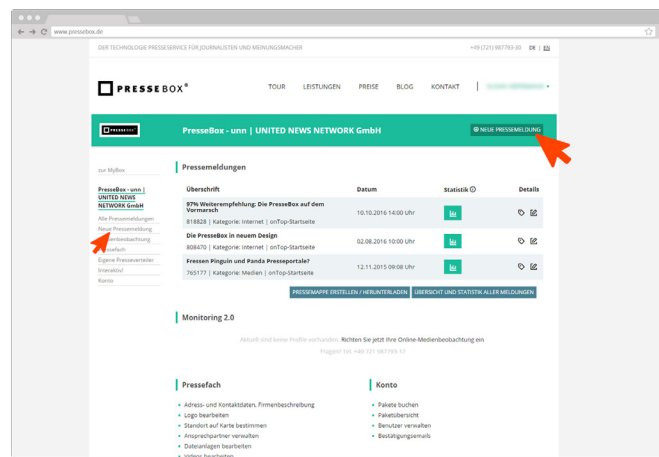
www.pressebox.de

DER TECHNOLOGIE PRESSESERVICE FÜR JOURNALISTEN UND MEINUNGSMACHER

+49 (721) 987793-30 DE | EN

PRESSEBOX®

TOUR LEISTUNGEN PREISE BLOG KONTAKT

PRESSEBOX

PresseBox - unn | UNITED NEWS NETWORK GmbH

NEUE PRESSEMELDUNG

zur MyBox

PresseBox - unn | UNITED NEWS NETWORK GmbH

Alle Pressemeldungen
Neue Pressemeldung
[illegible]enbeobachtung
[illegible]sefach
Eigene Presseverteiler
Interaktiv!
Konto

Pressemeldungen

| Überschrift | Datum | Statistik | Details |
|---|---|---|---|
| 97% Weiterempfehlung: Die PresseBox auf dem Vormarsch 818828 \| Kategorie: Internet \| onTop-Startseite | 10.10.2016 14:00 Uhr | | |
| Die PresseBox in neuem Design 808470 \| Kategorie: Internet \| onTop-Startseite | 02.08.2016 10:00 Uhr | | |
| Fressen Pinguin und Panda Presseportale? 765177 \| Kategorie: Medien \| onTop-Startseite | 12.11.2015 09:08 Uhr | | |

PRESSEMAPPE ERSTELLEN / HERUNTERLADEN ÜBERSICHT UND STATISTIK ALLER MELDUNGEN

Monitoring 2.0

Aktuell sind keine Profile vorhanden. Richten Sie jetzt Ihre Online-Medienbeobachtung ein
Hotline: Tel. +49 721 987793-17

Pressefach

Adress- und Kontaktdaten, Firmenbeschreibung
Logo bearbeiten
Standort auf Karte bestimmen
Ansprechpartner verwalten
Dateianlagen bearbeiten
Videos bearbeiten

Konto

Pakete buchen
Paketübersicht
Benutzer verwalten
Bestätigungsemails